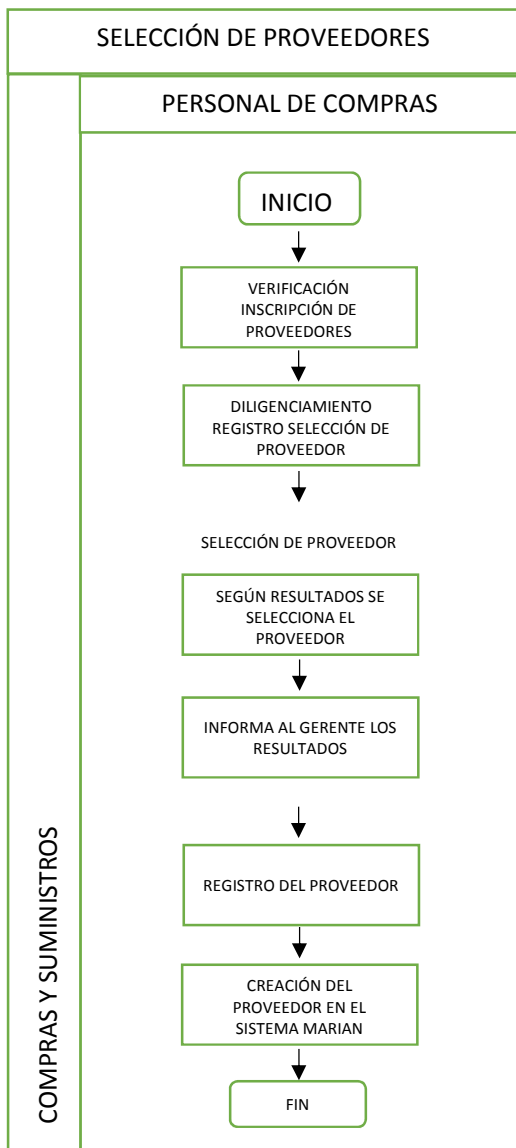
SELECCIÓN DE PROVEEDORES

PERSONAL DE COMPRAS

COMPRAS Y SUMINISTROS

INICIO

VERIFICACIÓN INSCRIPCIÓN DE PROVEEDORES

DILIGENCIAMIENTO REGISTRO SELECCIÓN DE PROVEEDOR

SELECCIÓN DE PROVEEDOR

SEGÚN RESULTADOS SE SELECCIONA EL PROVEEDOR

INFORMA AL GERENTE LOS RESULTADOS

REGISTRO DEL PROVEEDOR

CREACIÓN DEL PROVEEDOR EN EL SISTEMA MARIAN

FIN